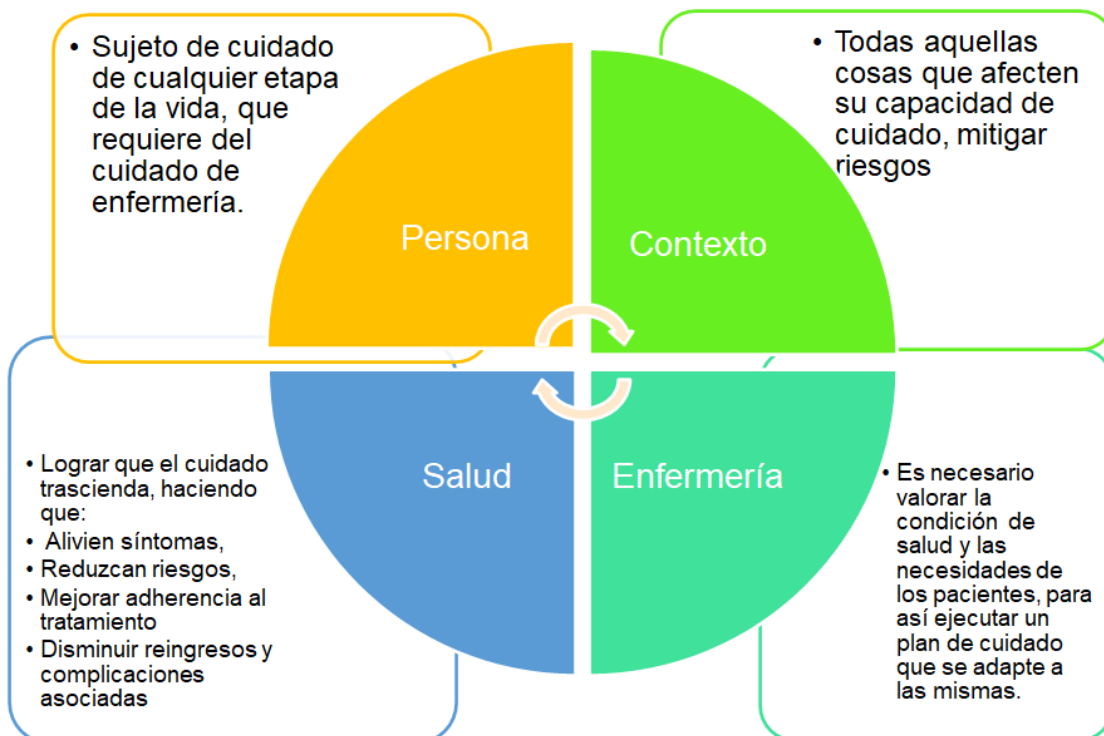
• Sujeto de cuidado de cualquier etapa de la vida, que requiere del cuidado de enfermería.

• Todas aquellas cosas que afecten su capacidad de cuidado, mitigar riesgos

Persona

Contexto

Salud

Enfermería

• Lograr que el cuidado trascienda, haciendo que:
• Alivien síntomas,
• Reduzcan riesgos,
• Mejorar adherencia al tratamiento
• Disminuir reingresos y complicaciones asociadas

• Es necesario valorar la condición de salud y las necesidades de los pacientes, para así ejecutar un plan de cuidado que se adapte a las mismas.